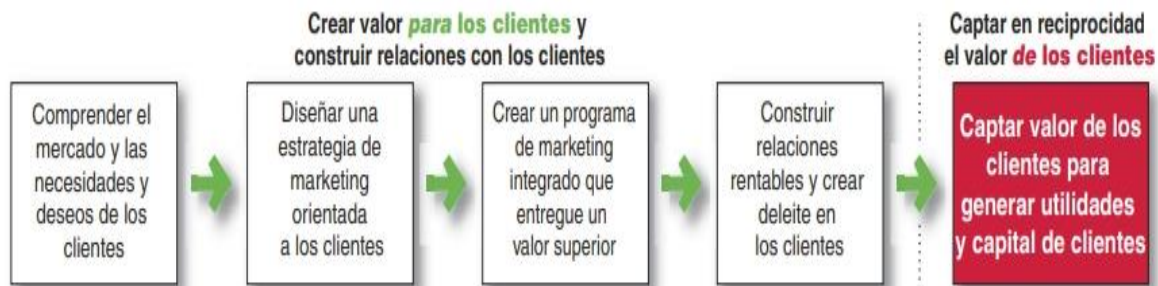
Crear valor *para* los clientes y construir relaciones con los clientes

Captar en reciprocidad el valor *de los clientes*

Comprender el mercado y las necesidades y deseos de los clientes

Diseñar una estrategia de marketing orientada a los clientes

Crear un programa de marketing integrado que entregue un valor superior

Construir relaciones rentables y crear deleite en los clientes

Captar valor de los clientes para generar utilidades y capital de clientes